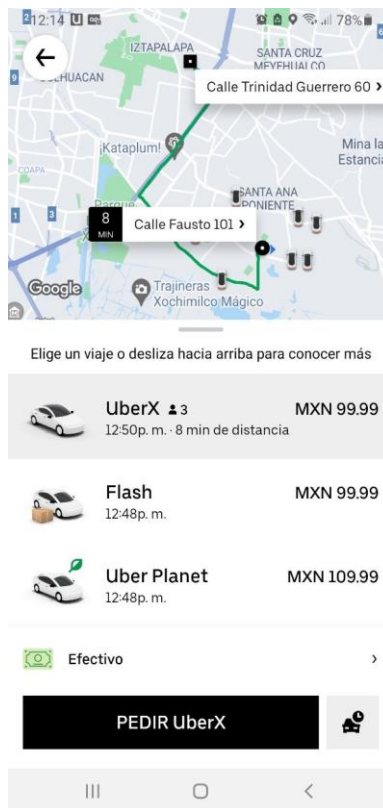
12:14 78%

IZTAPALAPA
SANTA CRUZ MEYEHUALCO
CUHUACAN
Calle Trinidad Guerrero 60 ›
Kataplum!
Mina la Estancia
COAPA
SANTA ANA PONIENTE
8 MIN
Calle Fausto 101 ›
Google
Trajineras Xochimilco Mágico

Elige un viaje o desliza hacia arriba para conocer más

UberX 3
MXN 99.99
12:50p. m. · 8 min de distancia

Flash
MXN 99.99
12:48p. m.

Uber Planet
MXN 109.99
12:48p. m.

Efectivo ›

PEDIR UberX